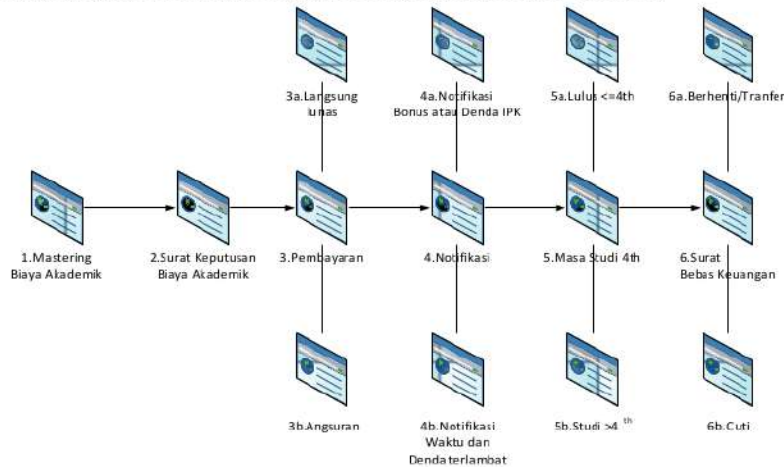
3a.Langsung lunas

4a.Notifikasi Bonus atau Denda IPK

5a.Lulus <=4th

6a.Berhenti/Tranfer

1.Mastering Biaya Akademik

2.Surat Keputusan Biaya Akademik

3.Pembayaran

4.Notifikasi

5.Masa Studi 4th

6.Surat Bebas Keuangan

3b.Angsuran

4b.Notifikasi Waktu dan Denda terlambat

5b.Studi >4 th

6b.Cuti